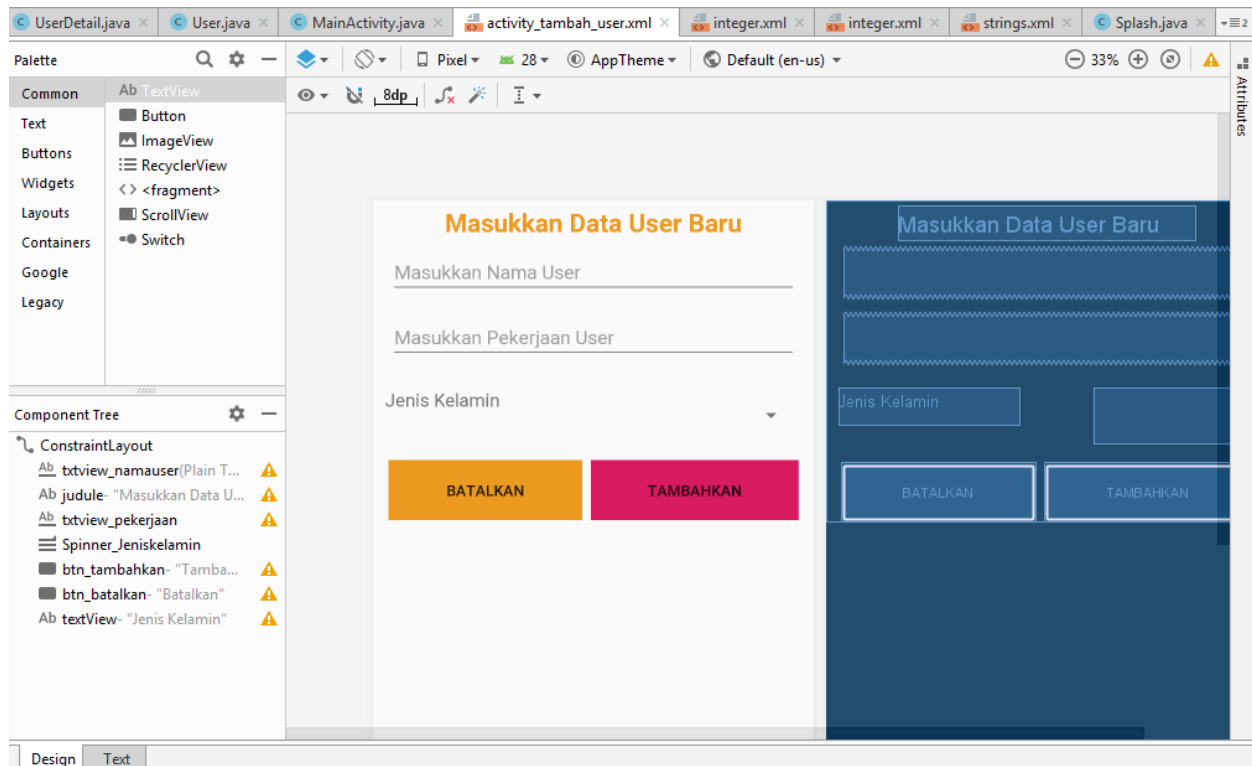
UserDetail.java × User.java × MainActivity.java × activity_tambah_user.xml × integer.xml × integer.xml × strings.xml × Splash.java × ≡2

Palette

Common
Text
Buttons
Widgets
Layouts
Containers
Google
Legacy

Ab TextView
Button
ImageView
RecyclerView
<> <fragment>
ScrollView
Switch

Pixel 28 AppTheme Default (en-us) 33%

8dp

Attributes

Masukkan Data User Baru
Masukkan Nama User
Masukkan Pekerjaan User
Jenis Kelamin
BATALKAN
TAMBAHKAN

Masukkan Data User Baru
Jenis Kelamin
BATALKAN
TAMBAHKAN

Component Tree
ConstraintLayout
Ab txtview_namauser(Plain T...
Ab judule- "Masukkan Data U...
Ab txtview_pekerjaan
Spinner_Jeniskelamin
btn_tambahkan- "Tamba...
btn_batalkan- "Batalkan"
Ab textView- "Jenis Kelamin"

Design
Text